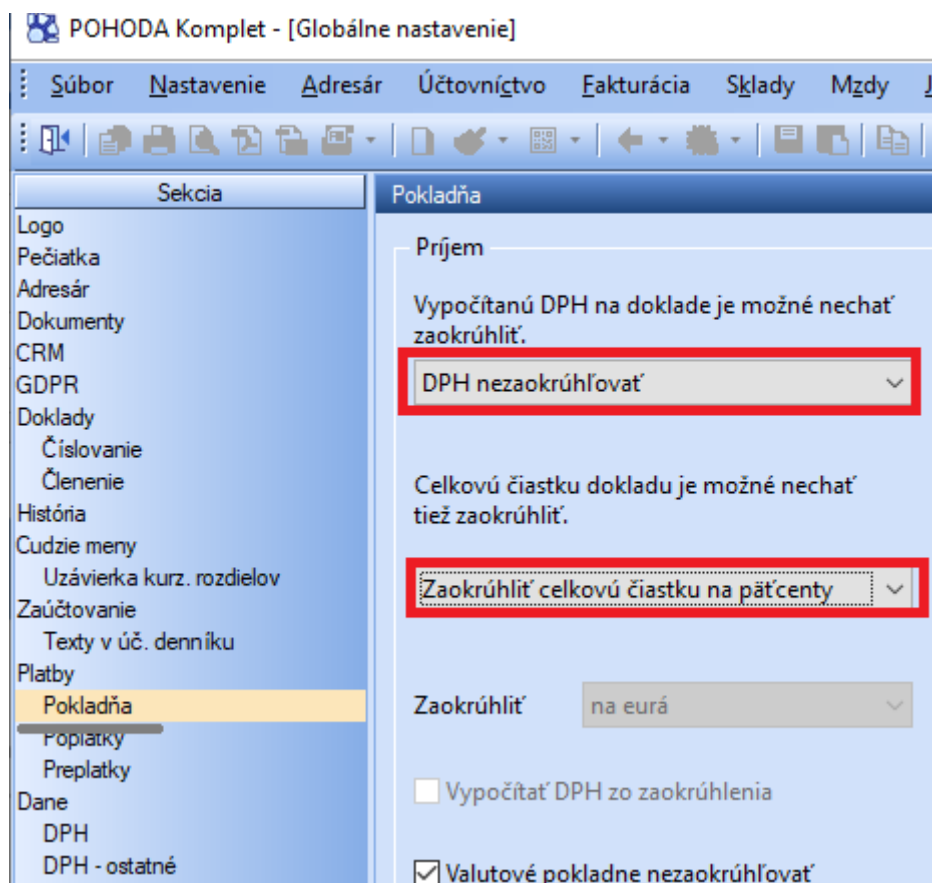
POHODA Komplet - [Globálne nastavenie]

Súbor Nastavenie Adresár Účtovníctvo Fakturácia Sklady Mzdy

Sekcia
Logo
Pečiatka
Adresár
Dokumenty
CRM
GDPR
Doklady
Číslovanie
Členenie
História
Cudzie meny
Uzávierka kurz. rozdielov
Zaúčtovanie
Texty v úč. denníku
Platby
Pokladňa
Poplatky
Preplatky
Dane
DPH
DPH - ostatné

Pokladňa

Príjem

Vypočítanú DPH na doklade je možné nechať zaokrúhliť.

DPH nezaokrúhľovať

Celkovú čiastku dokladu je možné nechať tiež zaokrúhliť.

Zaokrúhliť celkovú čiastku na päťcenty

Zaokrúhliť na eurá

Vypočítať DPH zo zaokrúhlenia

Valutové pokladne nezaokrúhľovať